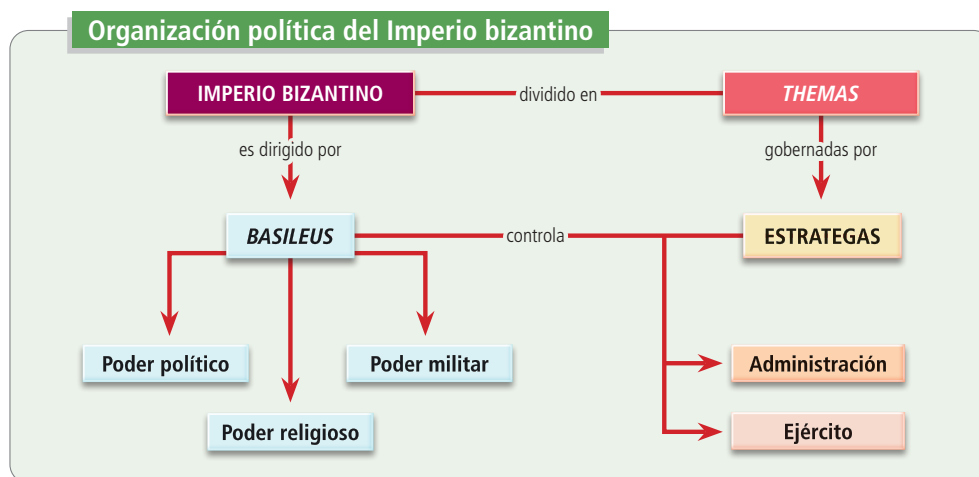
Organización política del Imperio bizantino

IMPERIO BIZANTINO
dividido en
*THEMAS*
es dirigido por
gobernadas por
***BASILEUS***
controla
ESTRATEGAS
Poder político
Poder militar
Poder religioso
Administración
Ejército